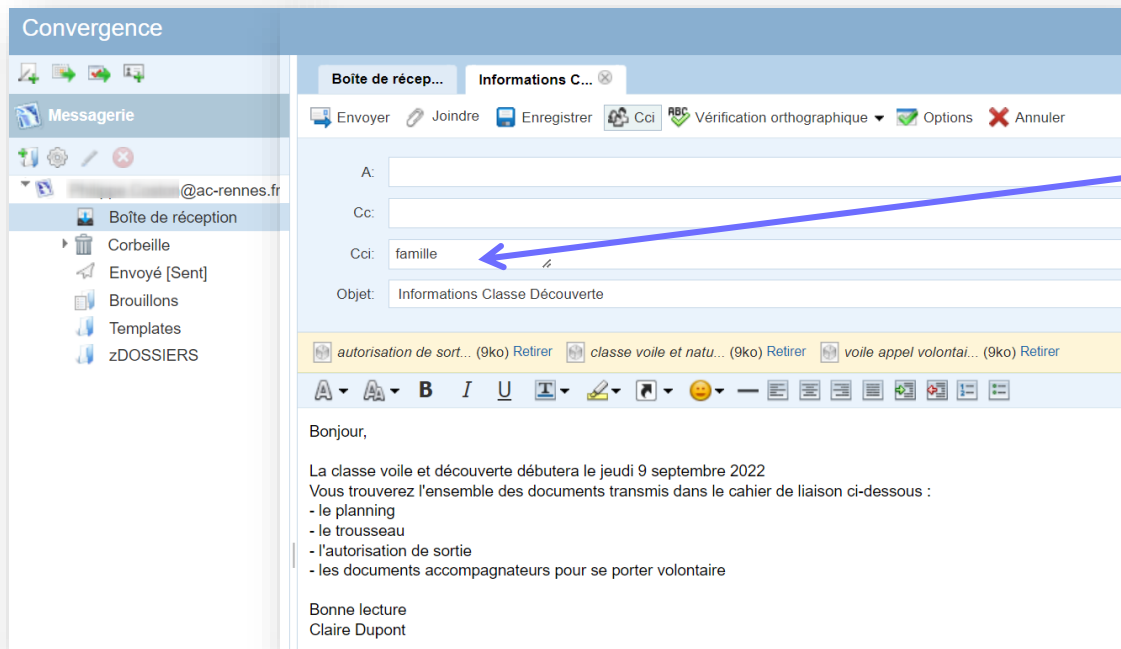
Convergence

Messagerie

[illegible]@ac-rennes.fr
Boîte de réception
Corbeille
Envoyé [Sent]
Brouillons
Templates
zDOSSIERS

Boîte de récep...
Informations C...

Envoyer
Joindre
Enregistrer
Cci
Vérification orthographique
Options
Annuler

A:
Cc:
Cci: famille
Objet: Informations Classe Découverte

autorisation de sort... (9ko) Retirer
classe voile et natu... (9ko) Retirer
voile appel volontai... (9ko) Retirer

Bonjour,

La classe voile et découverte débutera le jeudi 9 septembre 2022
Vous trouverez l'ensemble des documents transmis dans le cahier de liaison ci-dessous :
- le planning
- le trousseau
- l'autorisation de sortie
- les documents accompagnateurs pour se porter volontaire

Bonne lecture
Claire Dupont